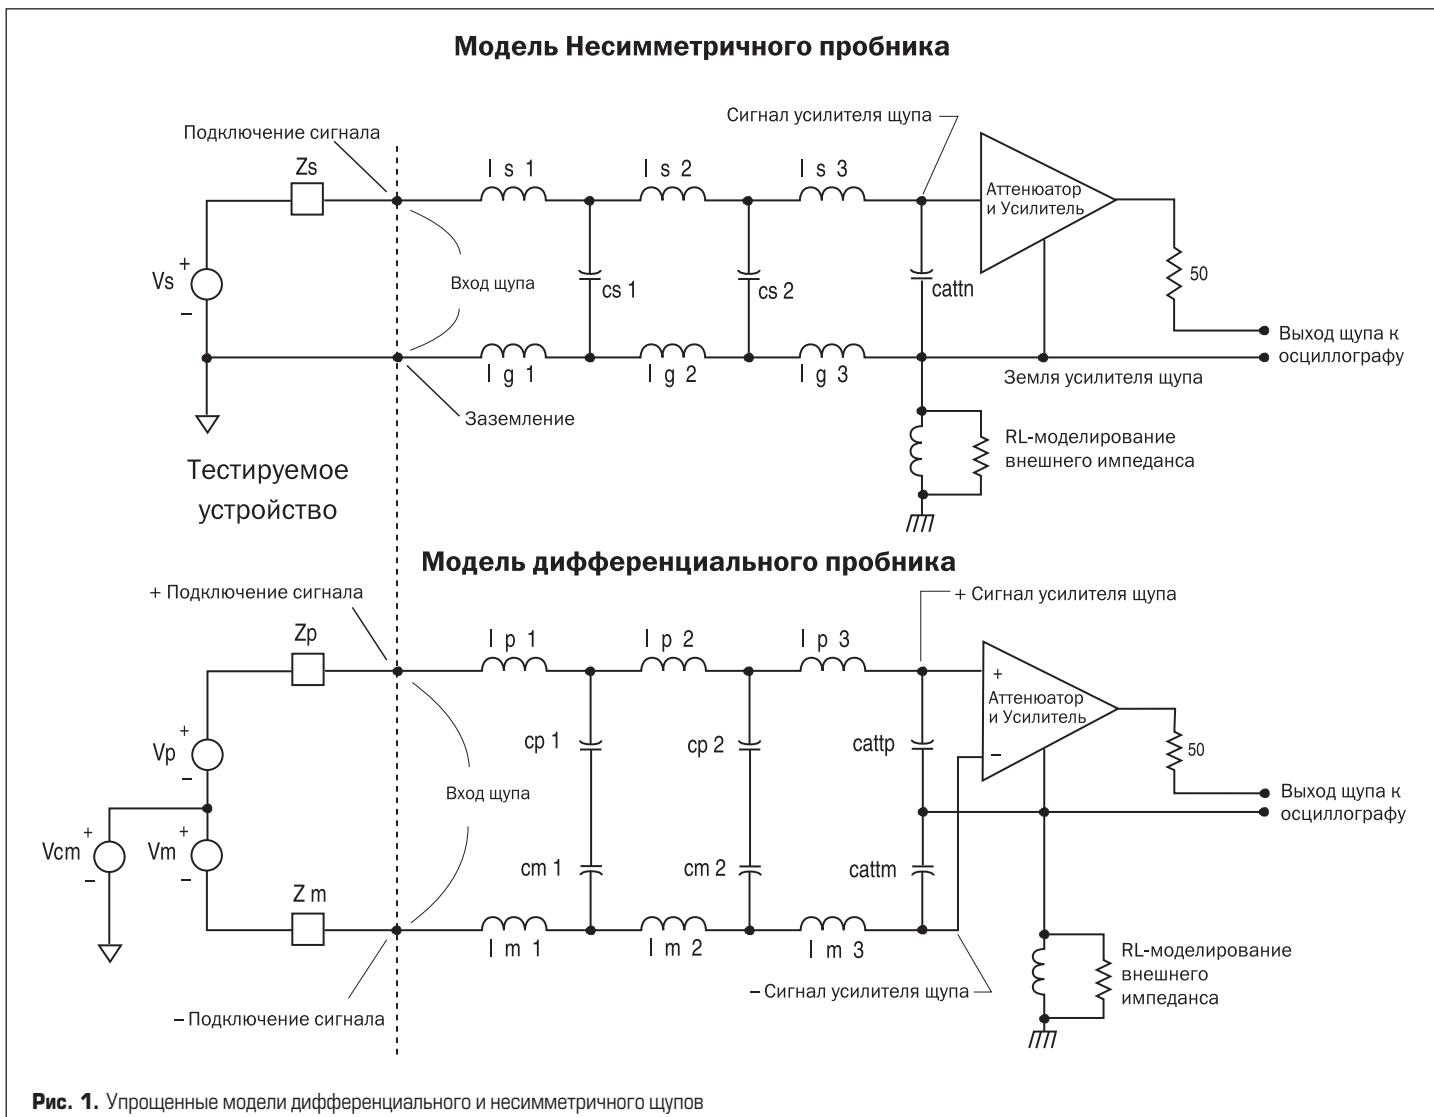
Модель Несимметричного пробника

Подключение сигнала

Zs

Vs + –

Вход щупа

Заземление

l s 1

l s 2

l s 3

cs 1

cs 2

cattn

l g 1

l g 2

l g 3

Сигнал усилителя щупа

Аттенюатор и Усилитель

50

Выход щупа к осциллографу

Земля усилителя щупа

RL-моделирование внешнего импеданса

Тестируемое устройство

Модель дифференциального пробника

+ Подключение сигнала

Zp

Vp + –

Vcm + –

Vm + –

Z m

Вход щупа

– Подключение сигнала

l p 1

l p 2

l p 3

cp 1

cp 2

cattp

cm 1

cm 2

cattm

l m 1

l m 2

l m 3

+ Сигнал усилителя щупа

+ Аттенюатор и Усилитель –

50

Выход щупа к осциллографу

– Сигнал усилителя щупа

RL-моделирование внешнего импеданса

Рис. 1. Упрощенные модели дифференциального и несимметричного щупов